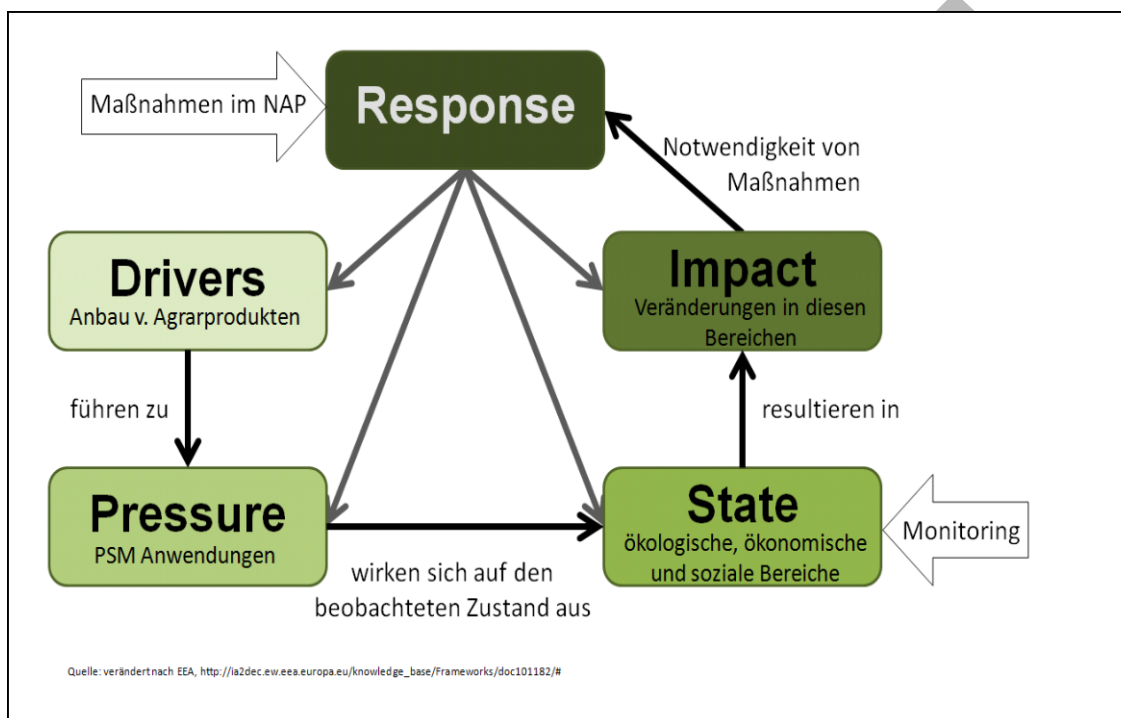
Maßnahmen im NAP

Response

Notwendigkeit von Maßnahmen

Drivers
Anbau v. Agrarprodukten

Impact
Veränderungen in diesen Bereichen

führen zu

resultieren in

Pressure
PSM Anwendungen

State
ökologische, ökonomische und soziale Bereiche

Monitoring

wirken sich auf den beobachteten Zustand aus

Quelle: verändert nach EEA, http://ia2dec.ew.eea.europa.eu/knowledge_base/Frameworks/doc101182/#